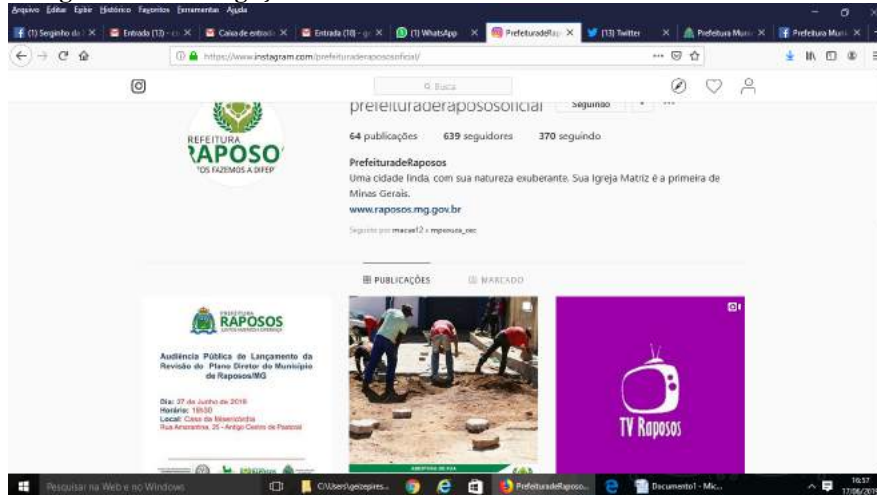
Arquivo Editar Exibir Histórico Favoritos Ferramentas Ajuda

(1) Seguindo d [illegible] | Entrada (13) - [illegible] | Caixa de entrad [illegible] | Entrada (10) - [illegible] | (1) WhatsApp | PrefeituradeRa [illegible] | (13) Twitter | Prefeitura Munic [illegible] | Prefeitura Muni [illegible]

https://www.instagram.com/prefeituraderaposooficial/

Busca

prefeituraderaposooficial Seguindo

64 publicações 639 seguidores 370 seguindo

PREFEITURA RAPOSOS "OS FAZEMOS A DIFER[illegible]

PrefeituradeRaposos
Uma cidade linda, com sua natureza exuberante. Sua Igreja Matriz é a primeira de Minas Gerais.
www.raposos.mg.gov.br

Seguido por macael2 e mpessoa_cec

PUBLICAÇÕES MARCADO

PREFEITURA RAPOSOS

Audiência Pública de Lançamento da Revisão do Plano Diretor do Município de Raposos/MG

Dia: 27 de Junho de 2019
Horário: 18h30
Local: Casa da Misericórdia
Rua Amarantina, 25 - Antigo Centro de Pastoral

TV Raposos

Pesquisar na Web e no Windows | C:\Users\geizepires... | PrefeituradeRaposo... | Documento1 - Mic...

10:37
17/06/2019